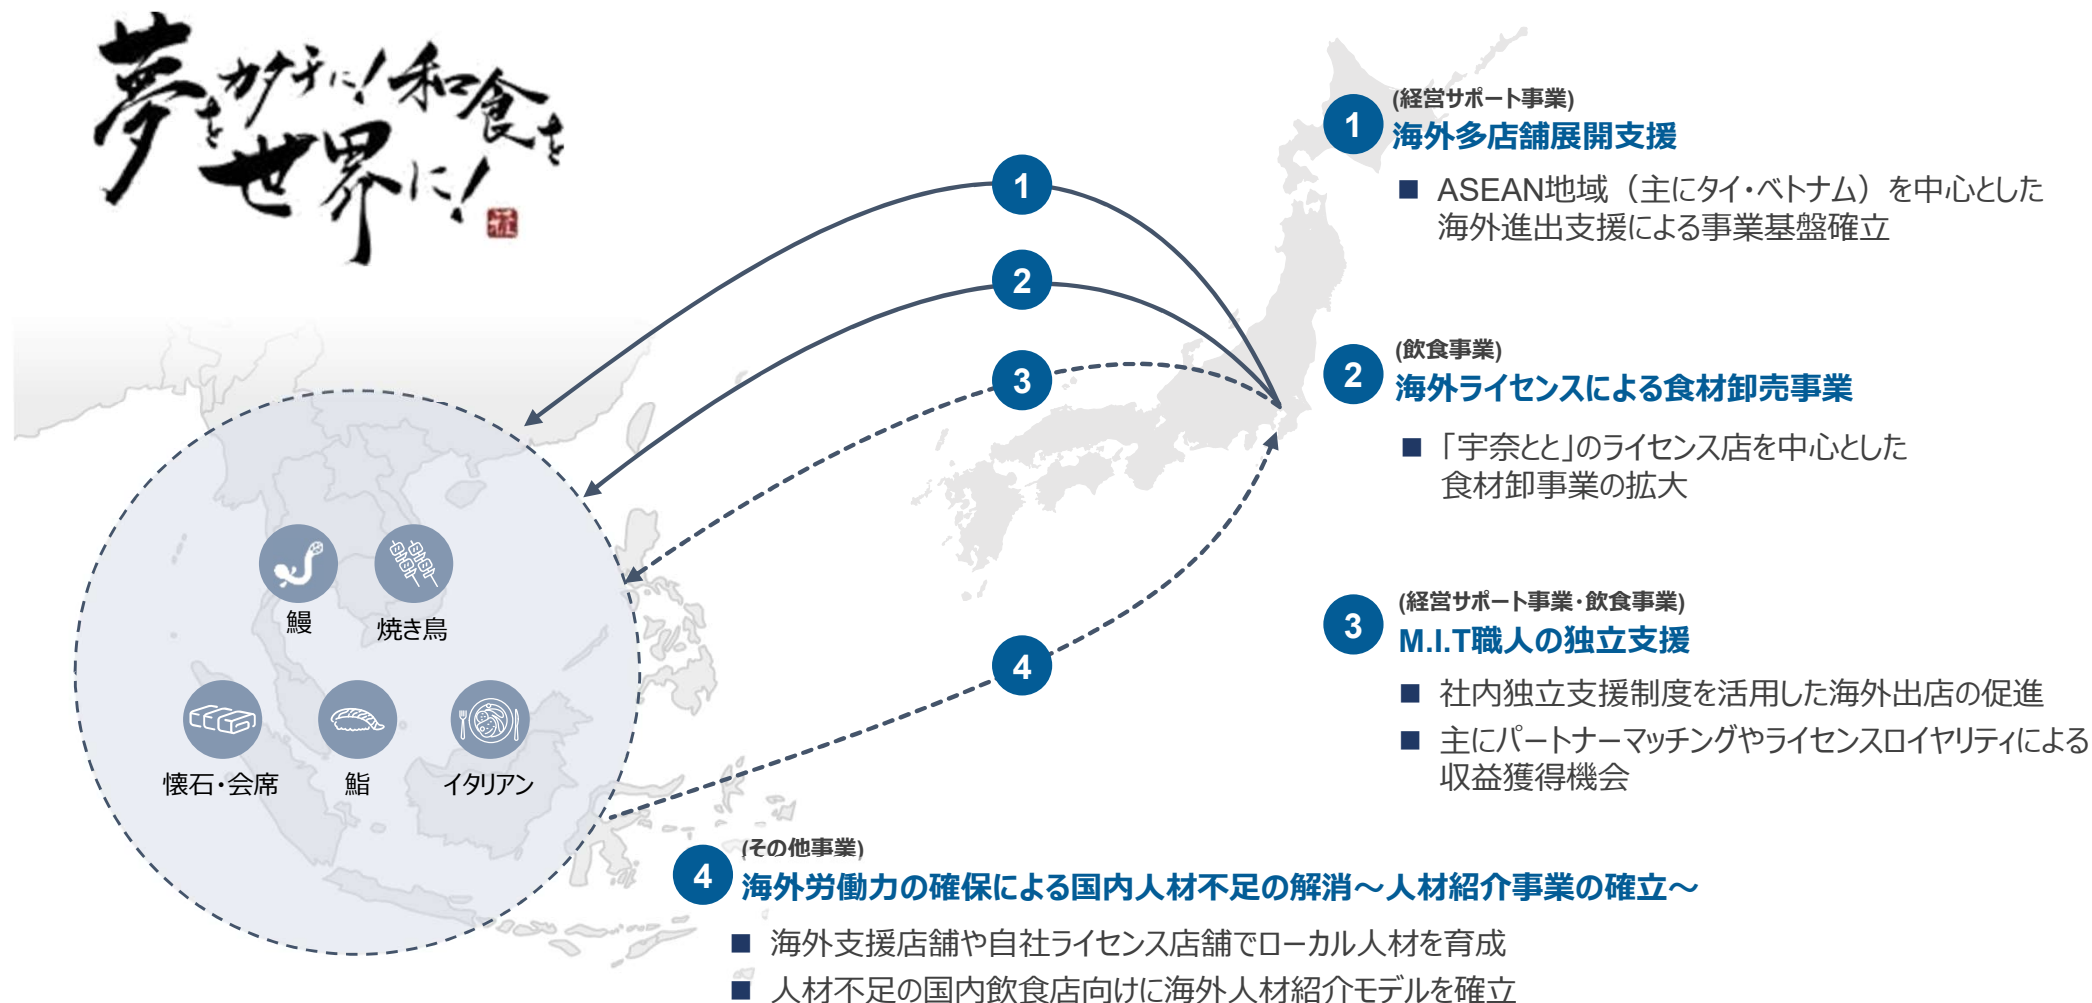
夢をカナエに!和食を世界に!

1
2
3
4

鰻
焼き鳥
懐石・会席
鮨
イタリアン

(経営サポート事業)
1 海外多店舗展開支援

■ ASEAN地域（主にタイ・ベトナム）を中心とした海外進出支援による事業基盤確立

(飲食事業)
2 海外ライセンスによる食材卸売事業

■ 「宇奈とと」のライセンス店を中心とした食材卸事業の拡大

(経営サポート事業・飲食事業)
3 M.I.T職人の独立支援

■ 社内独立支援制度を活用した海外出店の促進
■ 主にパートナーマッチングやライセンスロイヤリティによる収益獲得機会

(その他事業)
4 海外労働力の確保による国内人材不足の解消～人材紹介事業の確立～

■ 海外支援店舗や自社ライセンス店舗でローカル人材を育成
■ 人材不足の国内飲食店向けに海外人材紹介モデルを確立